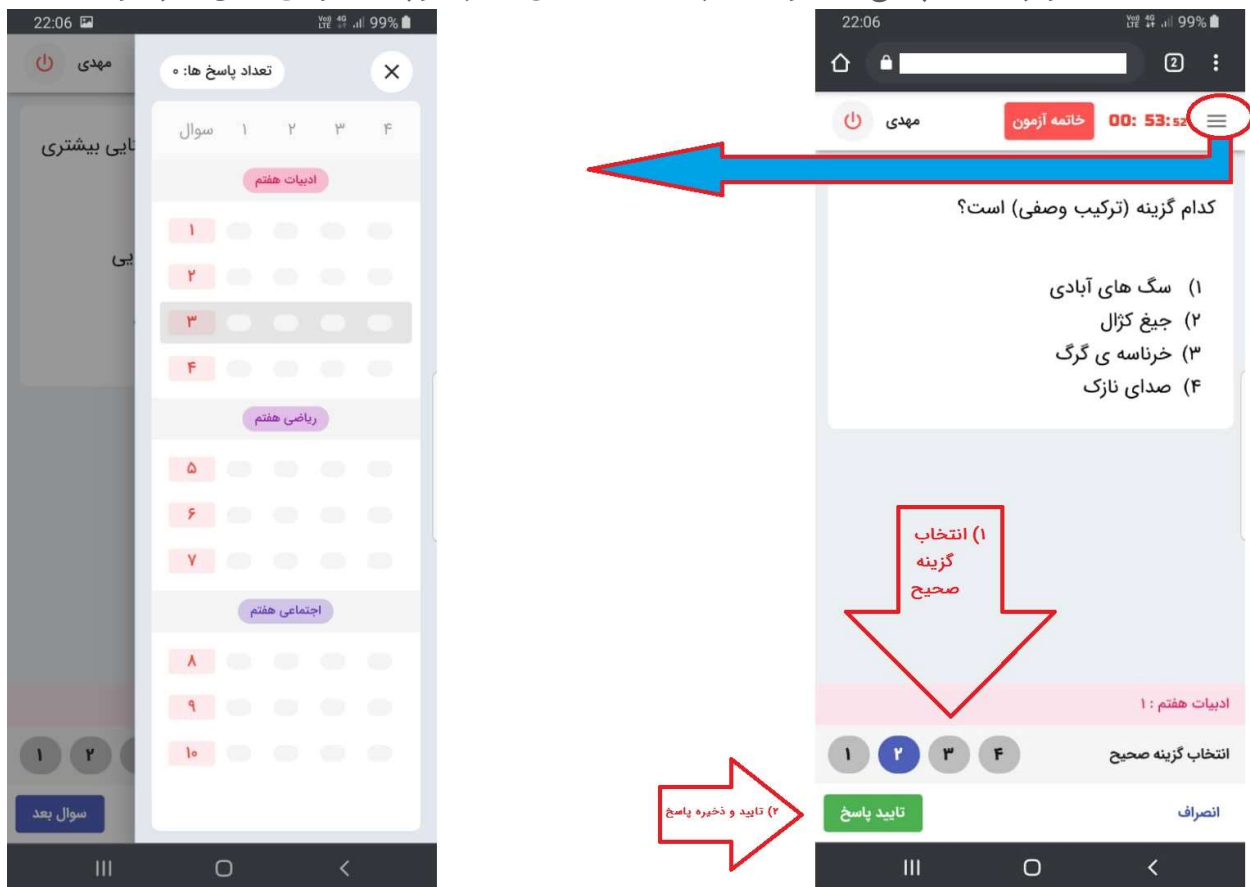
22:06
99%
مهدی
تعداد پاسخ ها: ۰
سوال ۱ ۲ ۳ ۴
ادبیات هفتم
۱
۲
۳
۴
ریاضی هفتم
۵
۶
۷
اجتماعی هفتم
۸
۹
۱۰
ایی بیشتری
یی
۱ ۲
سوال بعد

22:06
99%
2
مهدی
خاتمه آزمون
00: 53:52
کدام گزینه (ترکیب وصفی) است؟
۱) سگ های آبادی
۲) جیغ کژال
۳) خرناسه ی گرگ
۴) صدای نازک
۱) انتخاب گزینه صحیح
ادبیات هفتم : ۱
انتخاب گزینه صحیح
۱ ۲ ۳ ۴
۲) تایید و ذخیره پاسخ
تایید پاسخ
انصراف